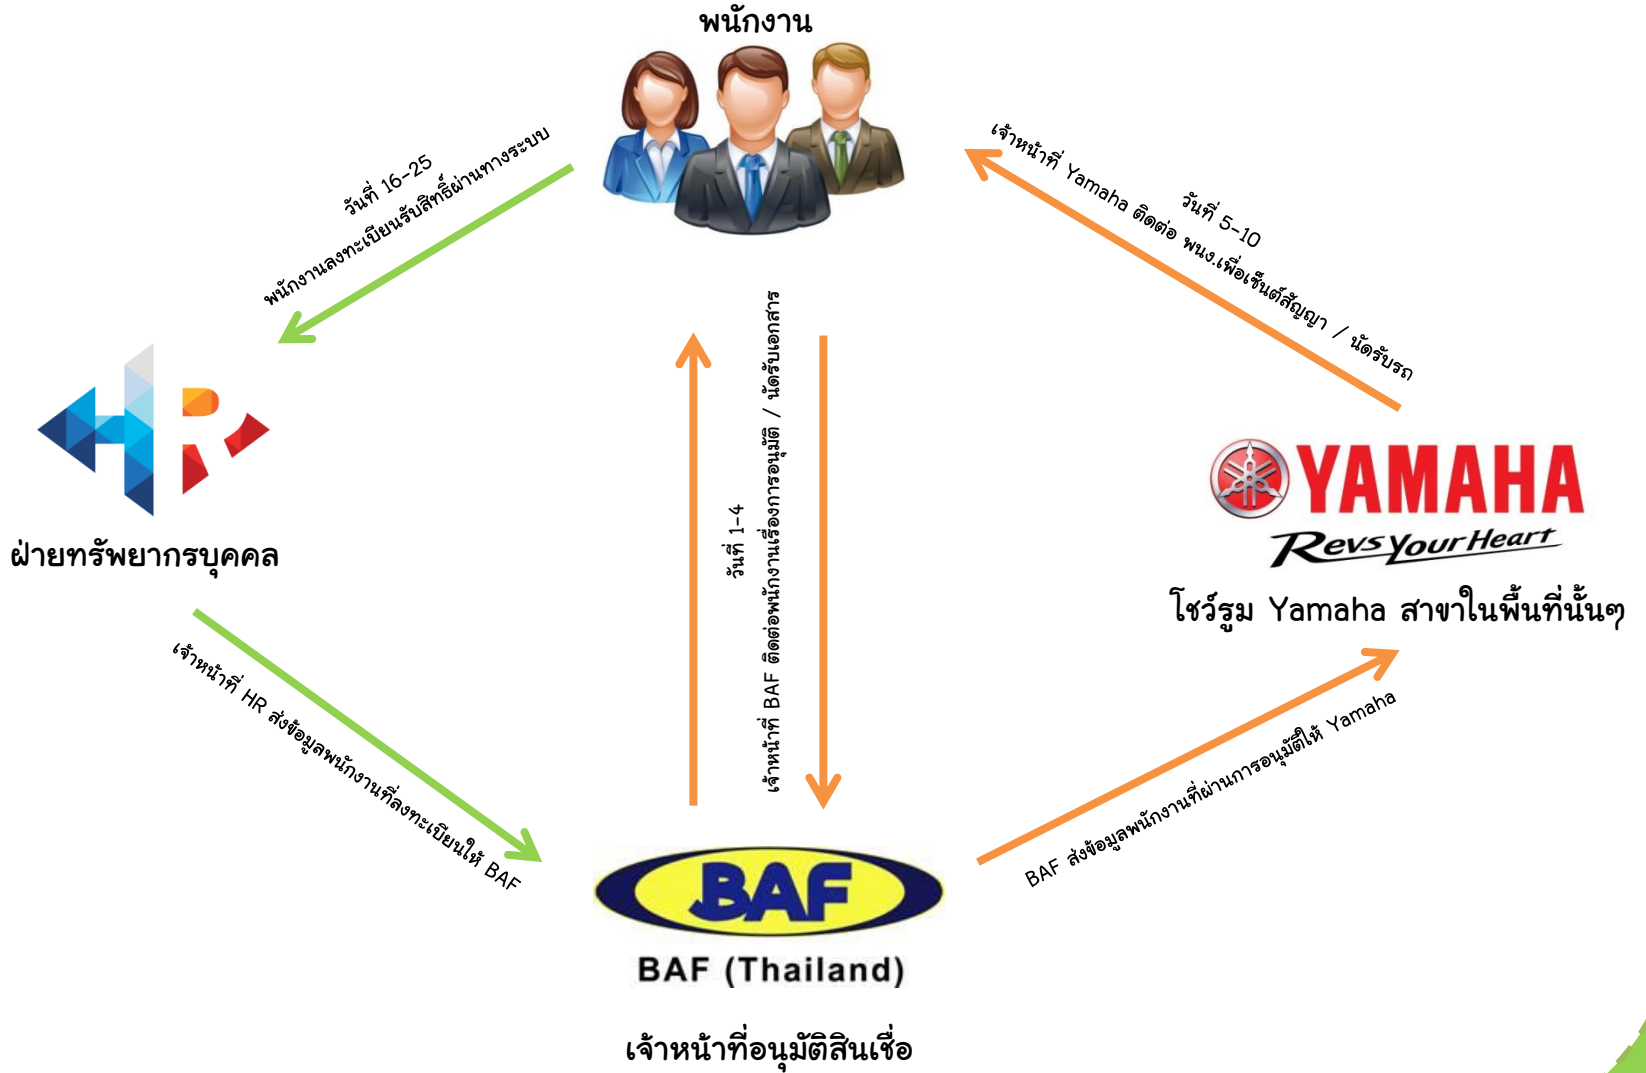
พนักงาน

วันที่ 16-25
พนักงานลงทะเบียนรับสิทธิ์ผ่านทางระบบ

เจ้าหน้าที่ Yamaha ติดต่อ พนง.เพื่อเซ็นต์สัญญา / นัดรับรถ
วันที่ 5-10

HR

ฝ่ายทรัพยากรบุคคล

วันที่ 1-4
เจ้าหน้าที่ BAF ติดต่อพนักงานเรื่องการอนุมัติ / นัดรับเอกสาร

YAMAHA
Revs Your Heart
โชว์รูม Yamaha สาขาในพื้นที่นั้นๆ

เจ้าหน้าที่ HR ส่งข้อมูลพนักงานที่ลงทะเบียนให้ BAF

BAF ส่งข้อมูลพนักงานที่ผ่านการอนุมัติให้ Yamaha

BAF
BAF (Thailand)

เจ้าหน้าที่อนุมัติสินเชื่อ